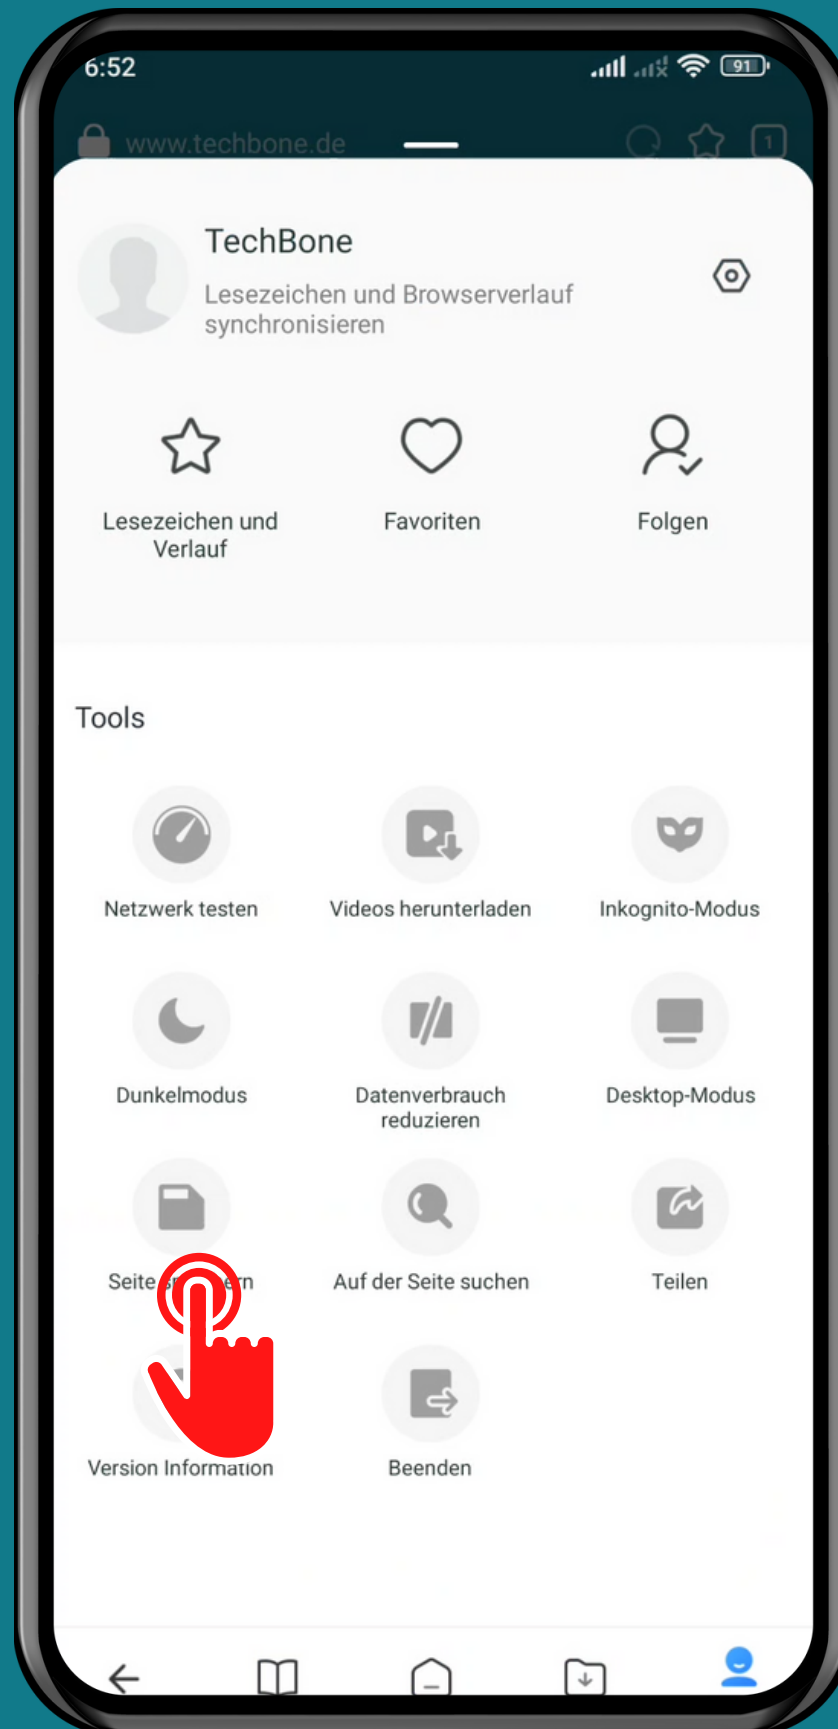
6:52
91

www.techbone.de
1

TechBone
Lesezeichen und Browserverlauf synchronisieren

Lesezeichen und Verlauf
Favoriten
Folgen

Tools

Netzwerk testen
Videos herunterladen
Inkognito-Modus

Dunkelmodus
Datenverbrauch reduzieren
Desktop-Modus

Seite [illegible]rn
Auf der Seite suchen
Teilen

Version Information
Beenden